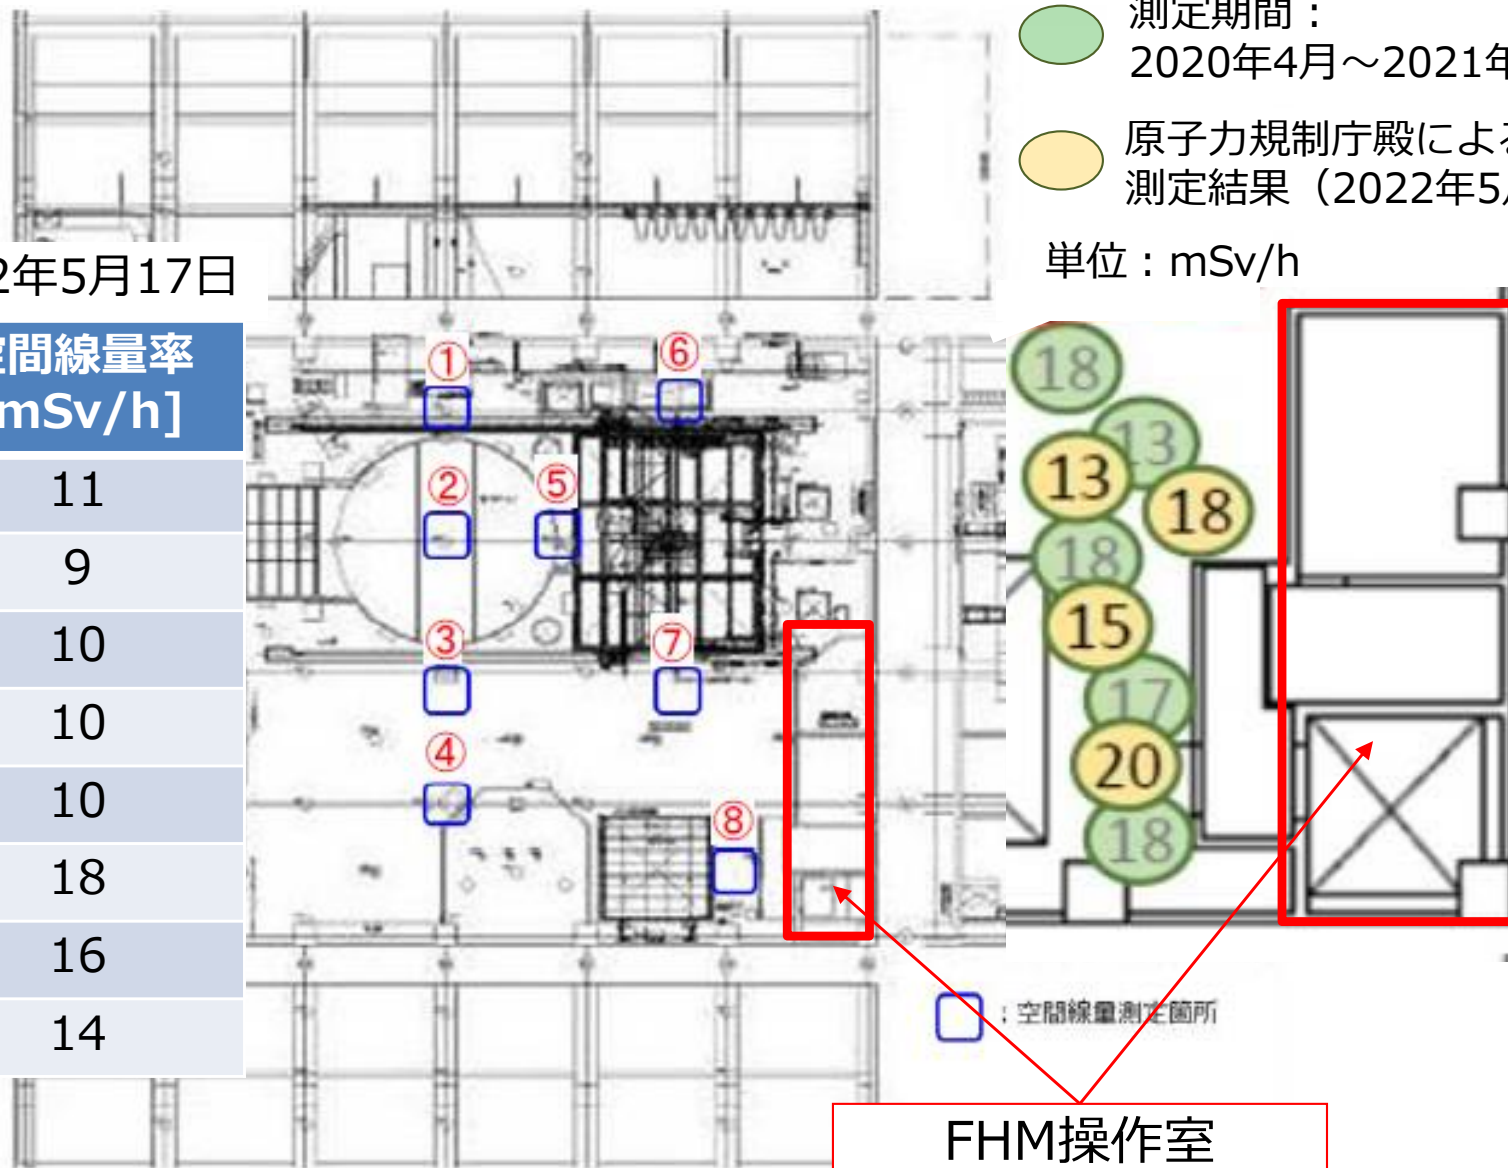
2年5月17日

| 空間線量率 [mSv/h] |
|---|
| 11 |
| 9 |
| 10 |
| 10 |
| 10 |
| 18 |
| 16 |
| 14 |

①
②
③
④
⑤
⑥
⑦
⑧

測定期間：
2020年4月～2021年

原子力規制庁殿によ
測定結果（2022年5

単位：mSv/h

18
13
13
18
18
15
17
20
18

：空間線量測定箇所

FHM操作室